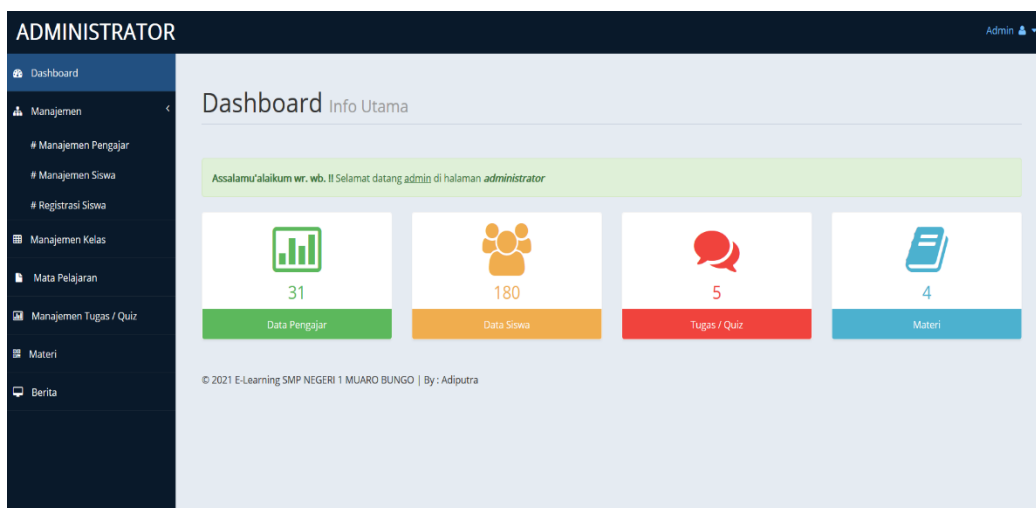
ADMINISTRATOR

Admin

Dashboard

Manajemen

# Manajemen Pengajar

# Manajemen Siswa

# Registrasi Siswa

Manajemen Kelas

Mata Pelajaran

Manajemen Tugas / Quiz

Materi

Berita

Dashboard Info Utama

Assalamu'alaikum wr. wb. !! Selamat datang admin di halaman administrator

31

Data Pengajar

180

Data Siswa

5

Tugas / Quiz

4

Materi

© 2021 E-Learning SMP NEGERI 1 MUARO BUNGO | By : Adiputra